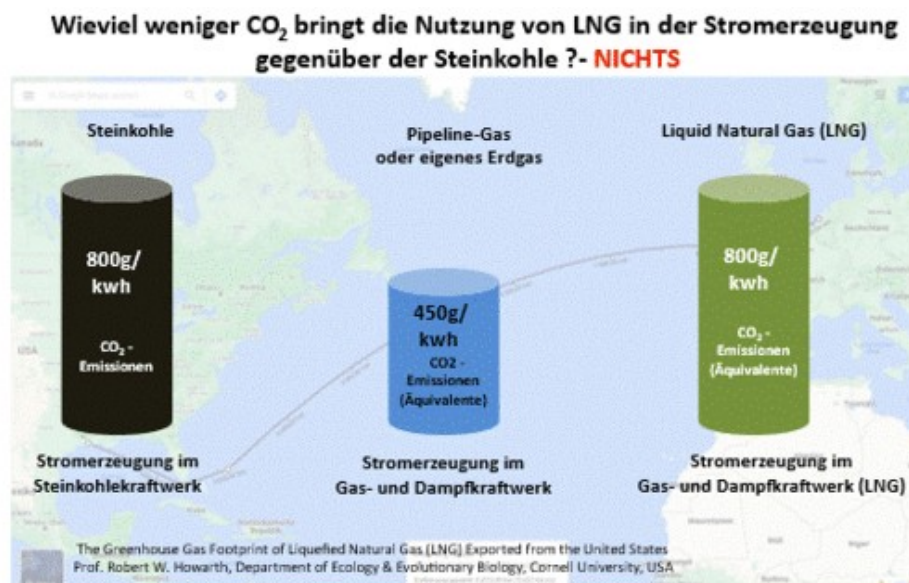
Wieviel weniger $CO_2$ bringt die Nutzung von LNG in der Stromerzeugung gegenüber der Steinkohle ?- NICHTS

Steinkohle

800g/ kwh

$CO_2$ - Emissionen

Stromerzeugung im Steinkohlekraftwerk

Pipeline-Gas oder eigenes Erdgas

450g/ kwh

CO2 - Emissionen (Äquivalente)

Stromerzeugung im Gas- und Dampfkraftwerk

Liquid Natural Gas (LNG)

800g/ kwh

$CO_2$ - Emissionen (Äquivalente)

Stromerzeugung im Gas- und Dampfkraftwerk (LNG)

USA

The Greenhouse Gas Footprint of Liquefied Natural Gas (LNG) Exported from the United States
Prof. Robert W. Howarth, Department of Ecology & Evolutionary Biology, Cornell University, USA